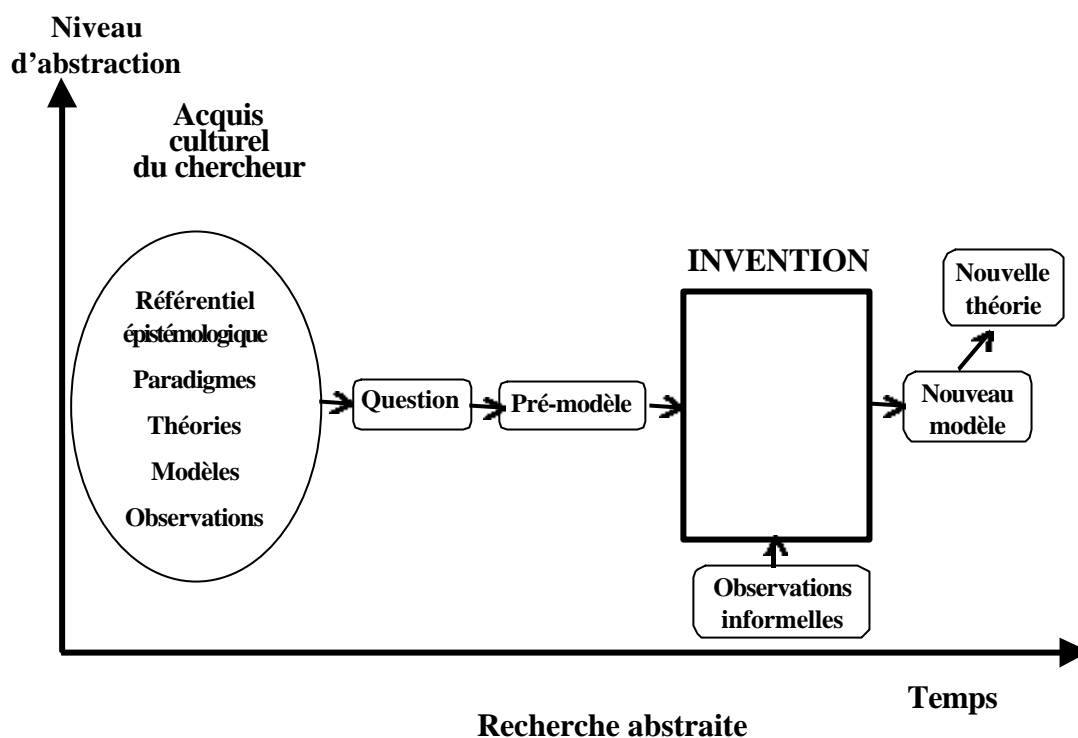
Niveau d'abstraction

Acquis culturel du chercheur

Référentiel épistémologique

Paradigmes

Théories

Modèles

Observations

Question

Pré-modèle

INVENTION

Observations informelles

Nouveau modèle

Nouvelle théorie

Temps

Recherche abstraite